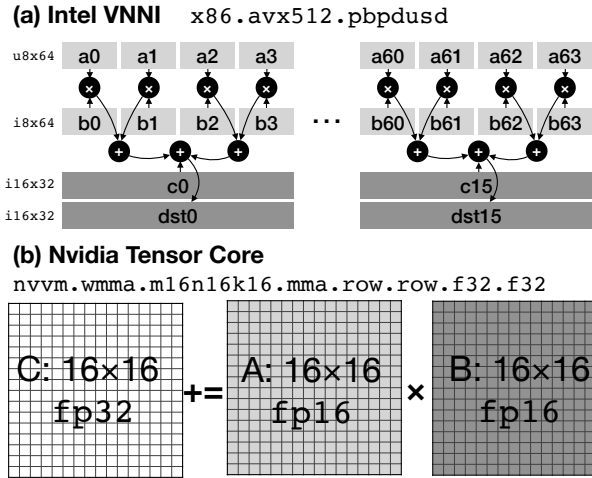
(a) Intel VNNI x86.avx512.pbpdusd

u8x64 a0 a1 a2 a3 a60 a61 a62 a63

i8x64 b0 b1 b2 b3 ... b60 b61 b62 b63

i16x32 c0 c15

i16x32 dst0 dst15

(b) Nvidia Tensor Core

nvvm.wmma.m16n16k16.mma.row.row.f32.f32

C: 16×16 fp32 += A: 16×16 fp16 × B: 16×16 fp16